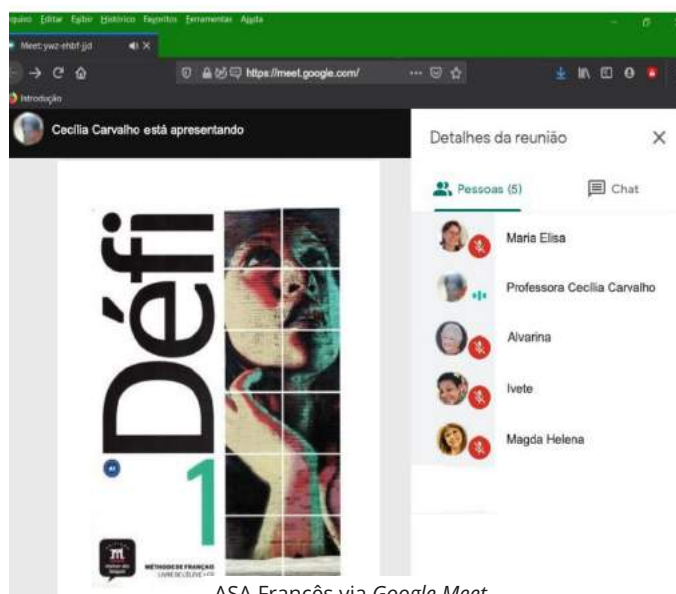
rquivo Editar Exibir Histórico Favoritos Ferramentas Ajuda

Meet: ywz-ehbf-jjd

https://meet.google.com/

Introdução

Cecília Carvalho está apresentando

Détails da reunião

Pessoas (5)

Chat

Maria Elisa

Professora Cecília Carvalho

Alvarina

Ivete

Magda Helena

Défi 1

A1

MÉTHODE DE FRANÇAIS
LIVRE DE L'ÉLÈVE + CD

maison des langues

ASA Francês via *Google Meet*